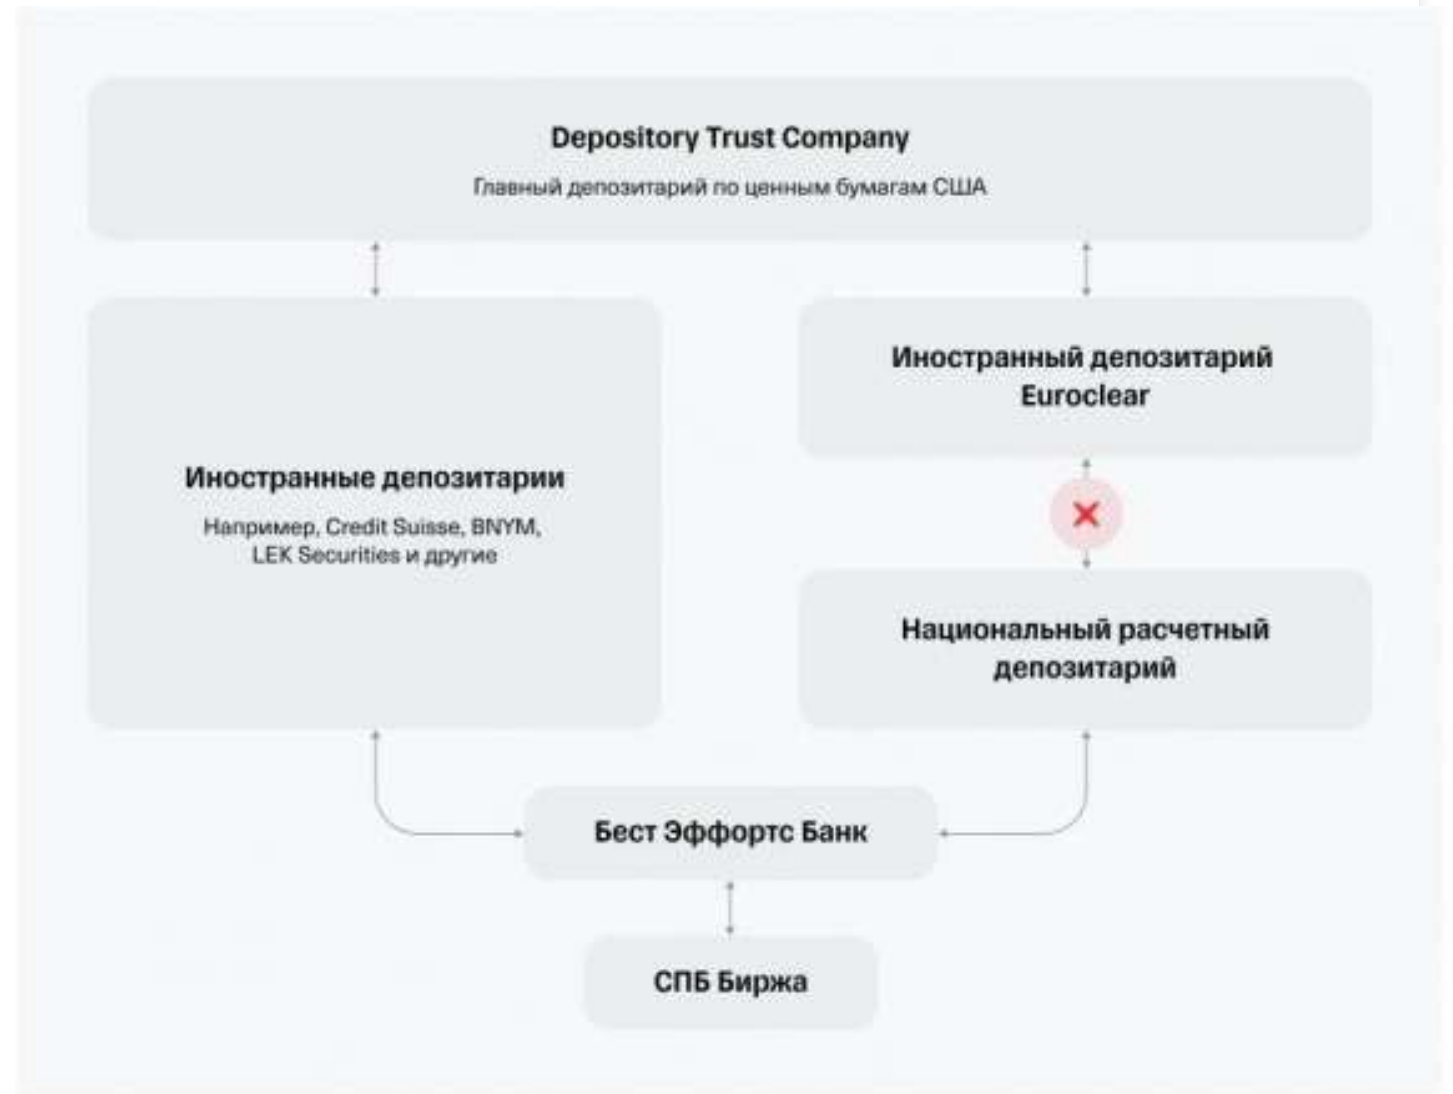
Depository Trust Company

Главный депозитарий по ценным бумагам США

Иностранные депозитарии

Например, Credit Suisse, BNYM, LEK Securities и другие

Иностранный депозитарий Euroclear

Национальный расчетный депозитарий

Бест Эффортс Банк

СПБ Биржа